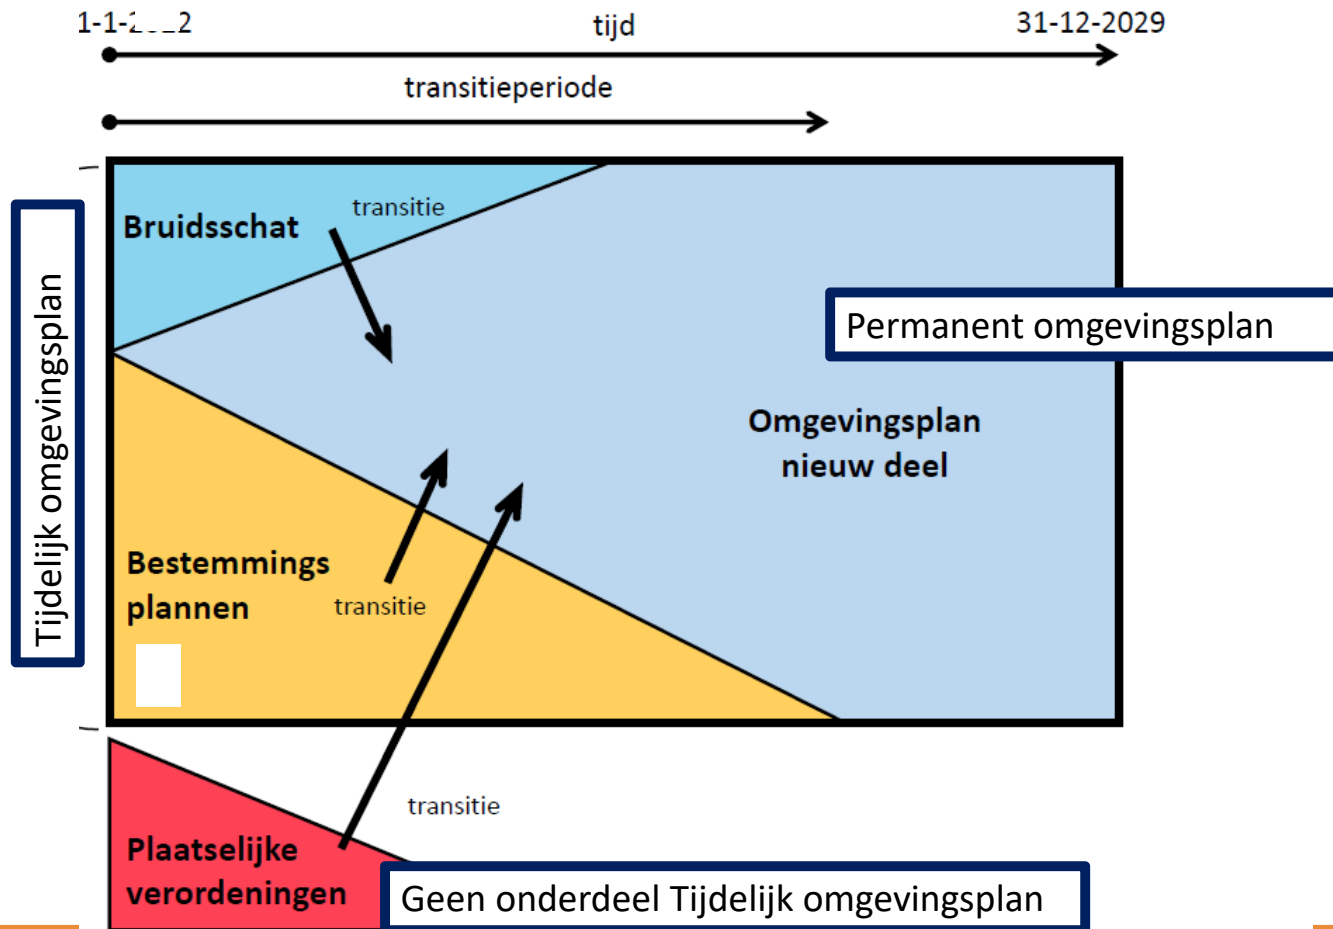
1-1-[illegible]2

tijd

31-12-2029

transitieperiode

Tijdelijk omgevingsplan

Bruidsschat

transitie

Permanent omgevingsplan

Omgevingsplan nieuw deel

Bestemmings plannen

transitie

transitie

Plaatselijke verordeningen

Geen onderdeel Tijdelijk omgevingsplan